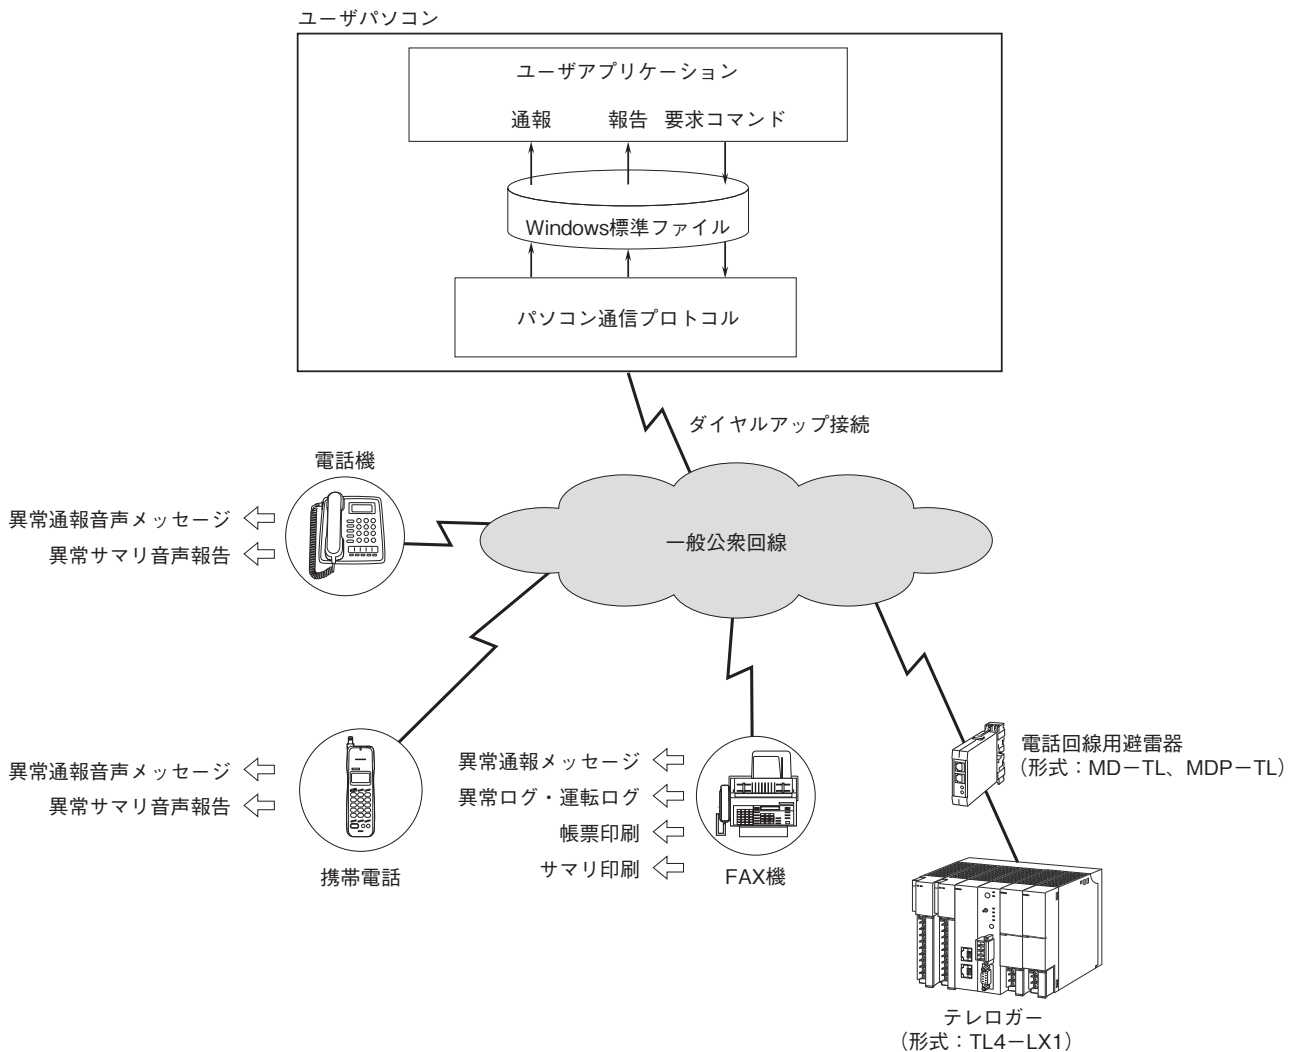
ユーザパソコン

ユーザアプリケーション

通報 報告 要求コマンド

Windows標準ファイル

パソコン通信プロトコル

ダイヤルアップ接続

電話機

異常通報音声メッセージ

異常サマリ音声報告

一般公衆回線

異常通報音声メッセージ

異常サマリ音声報告

携帯電話

異常通報メッセージ

異常ログ・運転ログ

帳票印刷

サマリ印刷

FAX機

電話回線用避雷器
（形式：MD−TL、MDP−TL）

テレロガー
（形式：TL4−LX1）